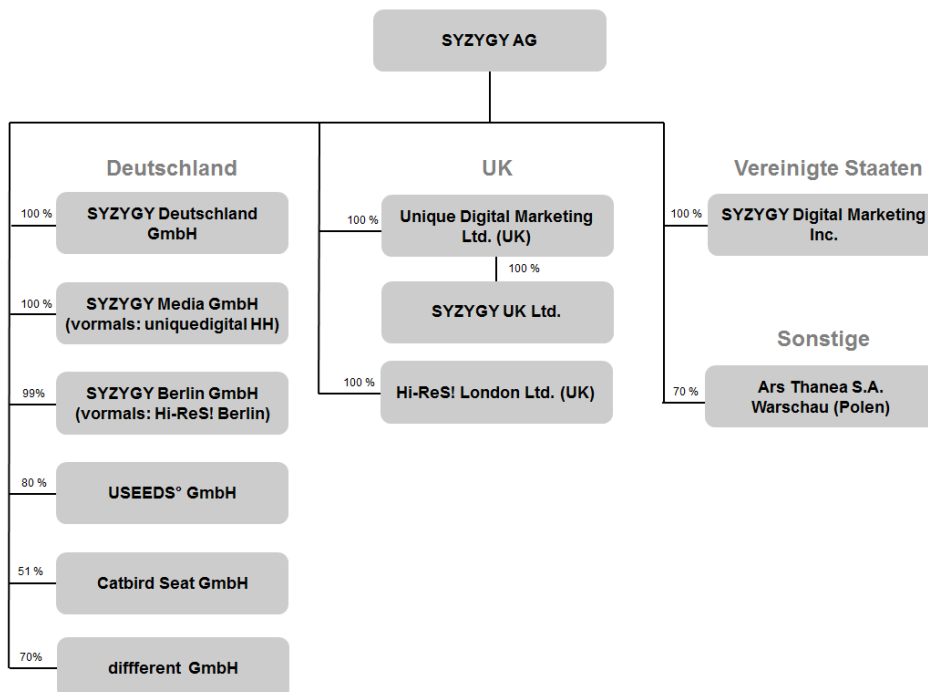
SYZYGY AG

Deutschland

100 %
SYZYGY Deutschland GmbH

100 %
SYZYGY Media GmbH (vormals: uniquedigital HH)

99%
SYZYGY Berlin GmbH (vormals: Hi-ReS! Berlin)

80 %
USEEDS° GmbH

51 %
Catbird Seat GmbH

70%
diffferent GmbH

UK

100 %
Unique Digital Marketing Ltd. (UK)

100 %
SYZYGY UK Ltd.

100 %
Hi-ReS! London Ltd. (UK)

Vereinigte Staaten

100 %
SYZYGY Digital Marketing Inc.

Sonstige

70 %
Ars Thanea S.A. Warschau (Polen)